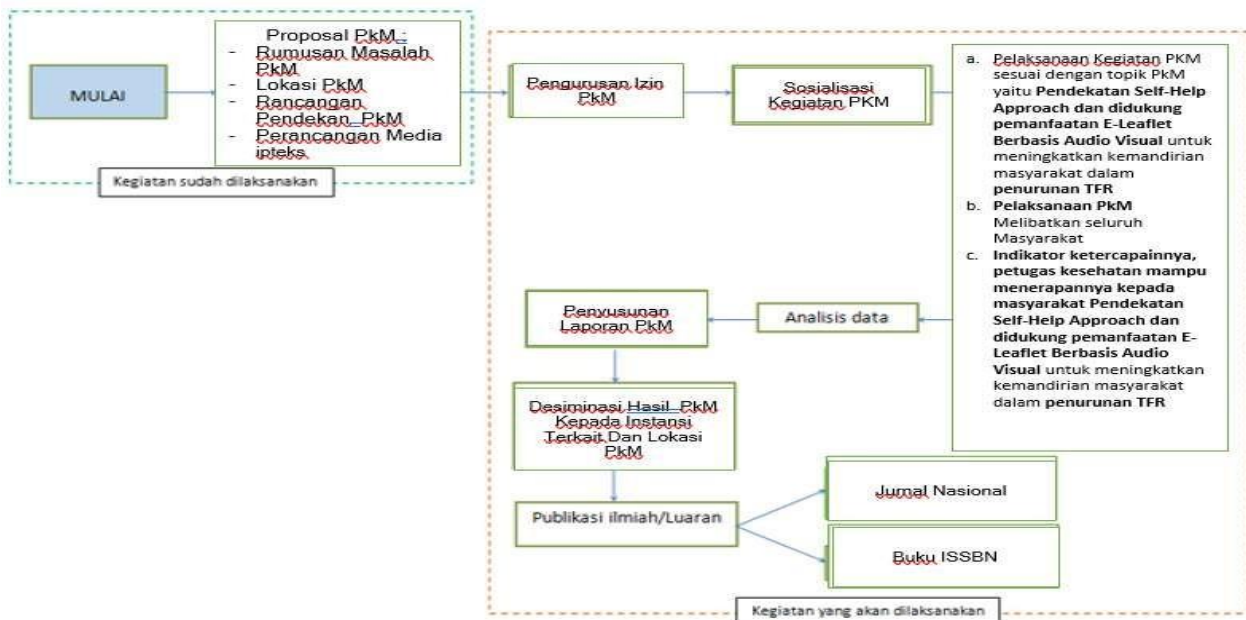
MULAI

Proposal PkM :
- Rumusan Masalah PkM
- Lokasi PkM
- Rancangan Pendekan PkM
- Perancangan Media ipteks

Kegiatan sudah dilaksanakan

Pengurusan Izin PkM

Sosialisasi Kegiatan PKM

a. Pelaksanaan Kegiatan PKM sesuai dengan topik PkM yaitu **Pendekatan Self-Help Approach dan didukung pemanfaatan E-Leaflet Berbasis Audio Visual** untuk meningkatkan kemandirian masyarakat dalam **penurunan TFR**
b. **Pelaksanaan PkM** Melibatkan seluruh Masyarakat
c. **Indikator ketercapainnya, petugas kesehatan mampu menerapannya kepada masyarakat Pendekatan Self-Help Approach dan didukung pemanfaatan E-Leaflet Berbasis Audio Visual** untuk meningkatkan kemandirian masyarakat dalam **penurunan TFR**

Analisis data

Penyusunan Laporan PkM

Desiminasi Hasil PkM Kepada Instansi Terkait Dan Lokasi PkM

Publikasi ilmiah/Luaran

Jurnal Nasional

Buku ISSBN

Kegiatan yang akan dilaksanakan